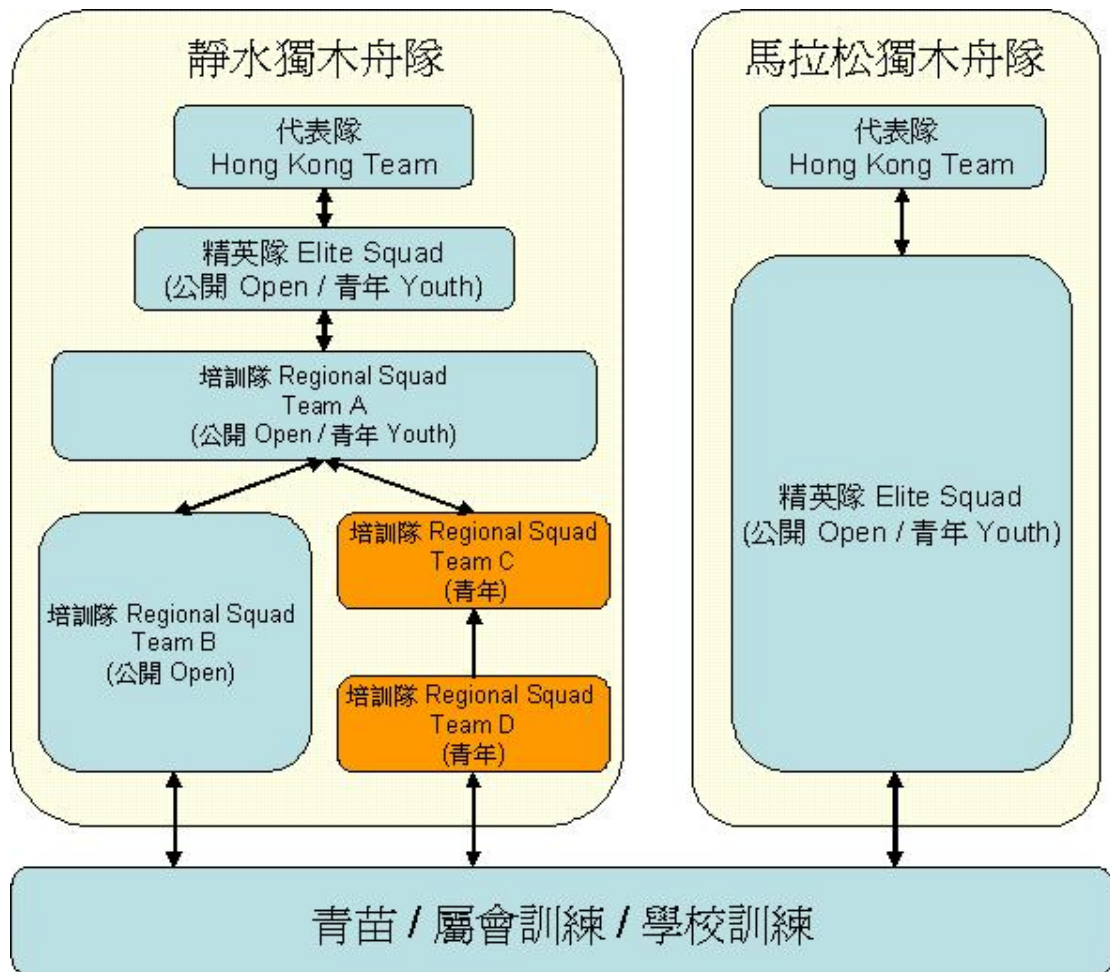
靜水獨木舟隊

代表隊
Hong Kong Team

精英隊 Elite Squad
(公開 Open / 青年 Youth)

培訓隊 Regional Squad
Team A
(公開 Open / 青年 Youth)

培訓隊 Regional Squad
Team B
(公開 Open)

培訓隊 Regional Squad
Team C
(青年)

培訓隊 Regional Squad
Team D
(青年)

馬拉松獨木舟隊

代表隊
Hong Kong Team

精英隊 Elite Squad
(公開 Open / 青年 Youth)

青苗 / 屬會訓練 / 學校訓練